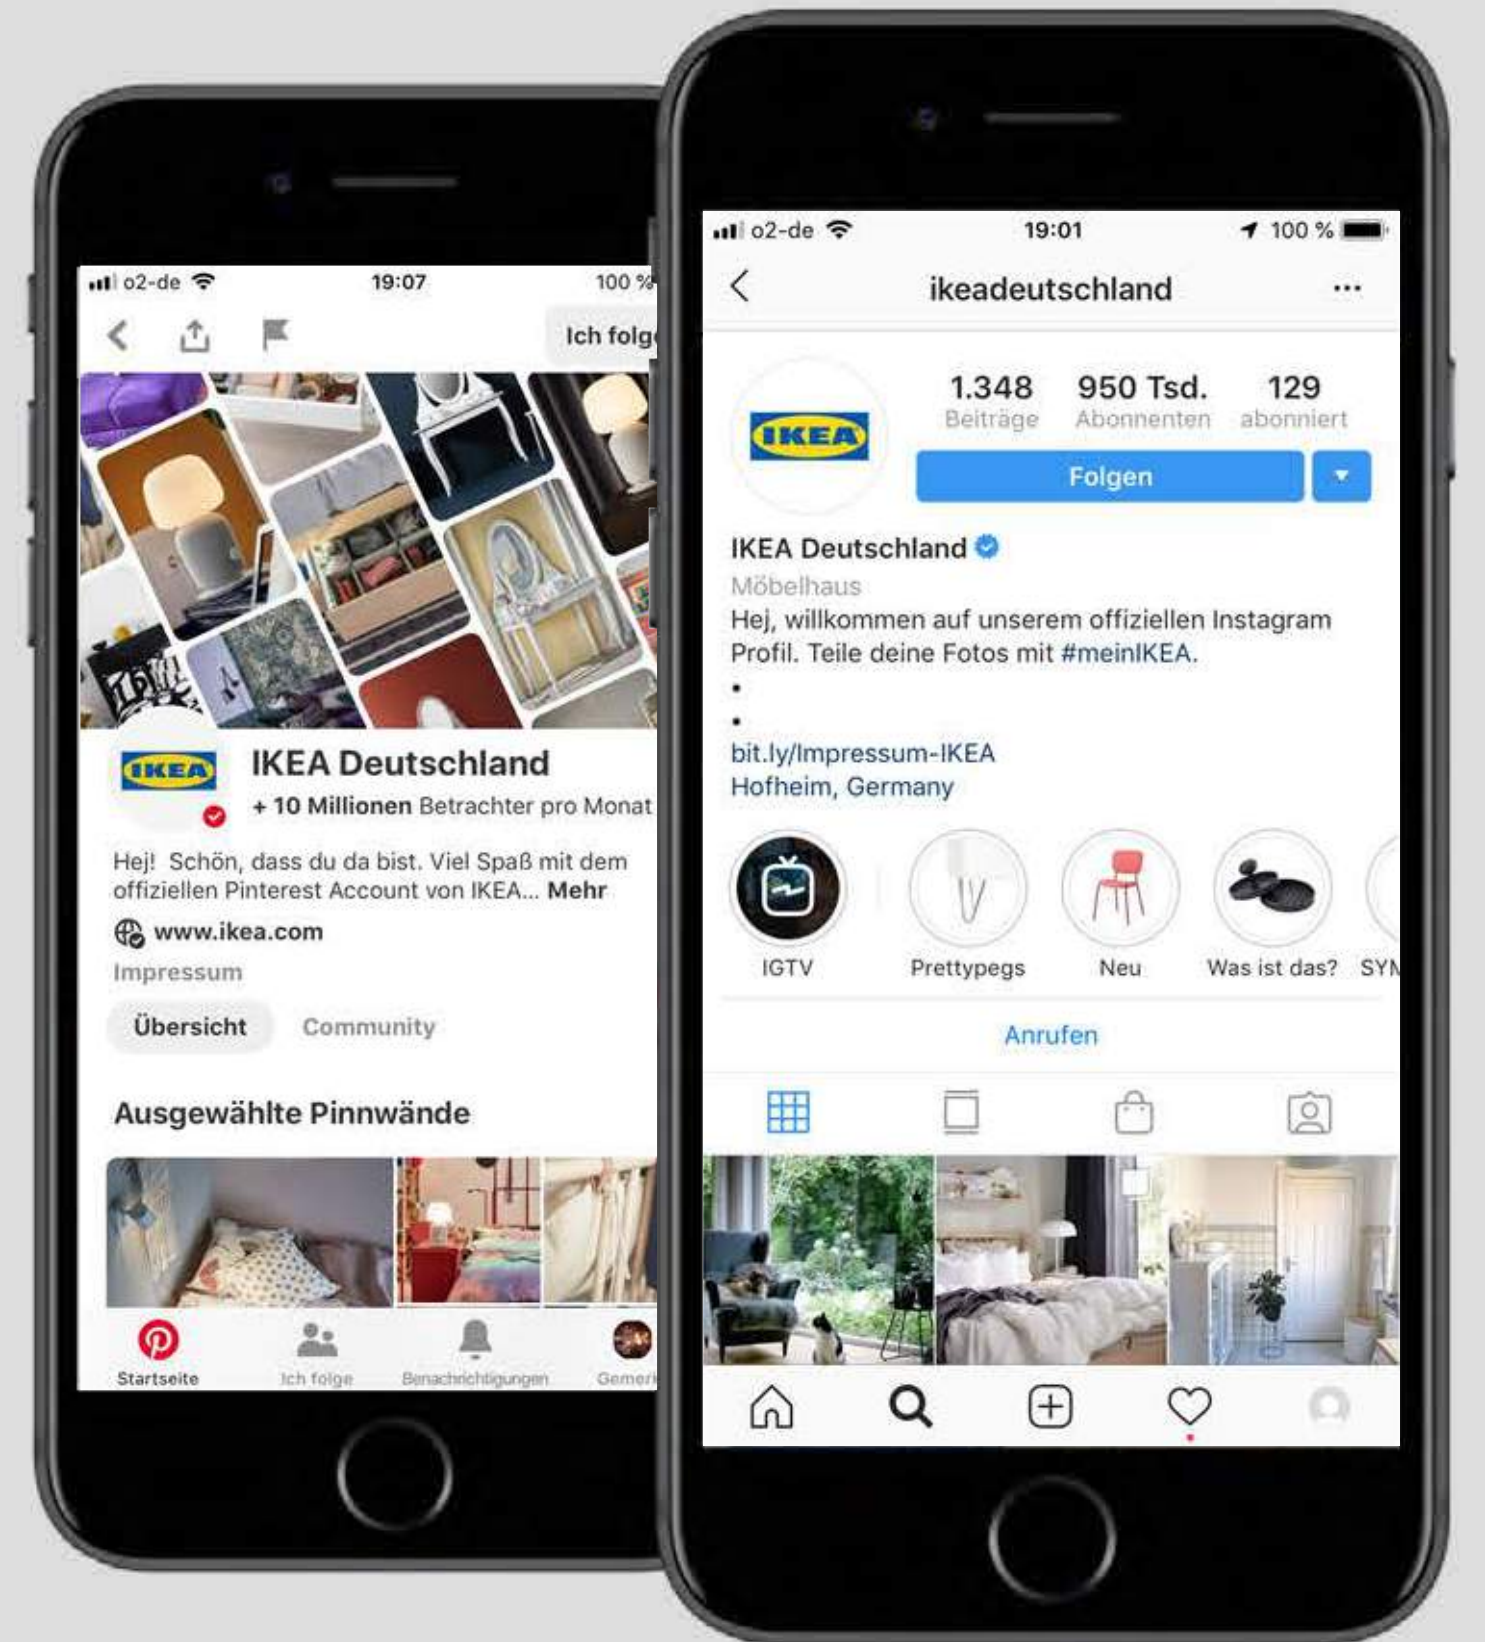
o2-de 19:07 100 %

Ich folg

IKEA

IKEA Deutschland
+ 10 Millionen Betrachter pro Monat

Hej! Schön, dass du da bist. Viel Spaß mit dem offiziellen Pinterest Account von IKEA... Mehr

www.ikea.com

Impressum

Übersicht Community

Ausgewählte Pinnwände

Startseite Ich folge Benachrichtigungen Gemeri

o2-de 19:01 100 %

ikeadeutschland ...

IKEA

1.348 Beiträge
950 Tsd. Abonnenten
129 abonniert

Folgen

IKEA Deutschland
Möbelhaus
Hej, willkommen auf unserem offiziellen Instagram Profil. Teile deine Fotos mit #meinIKEA.
•
•
bit.ly/Impressum-IKEA
Hofheim, Germany

IGTV Prettypegs Neu Was ist das? SYN

Anrufen